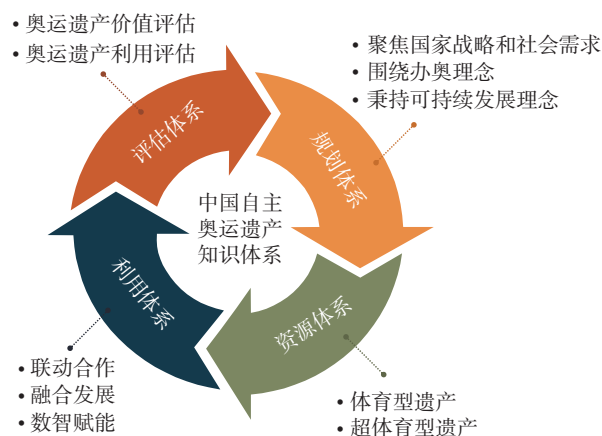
• 奥运遗产价值评估
• 奥运遗产利用评估

• 聚焦国家战略和社会需求
• 围绕办奥理念
• 秉持可持续发展理念

评估体系

规划体系

中国自主
奥运遗产
知识体系

利用体系

资源体系

• 联动合作
• 融合发展
• 数智赋能

• 体育型遗产
• 超体育型遗产